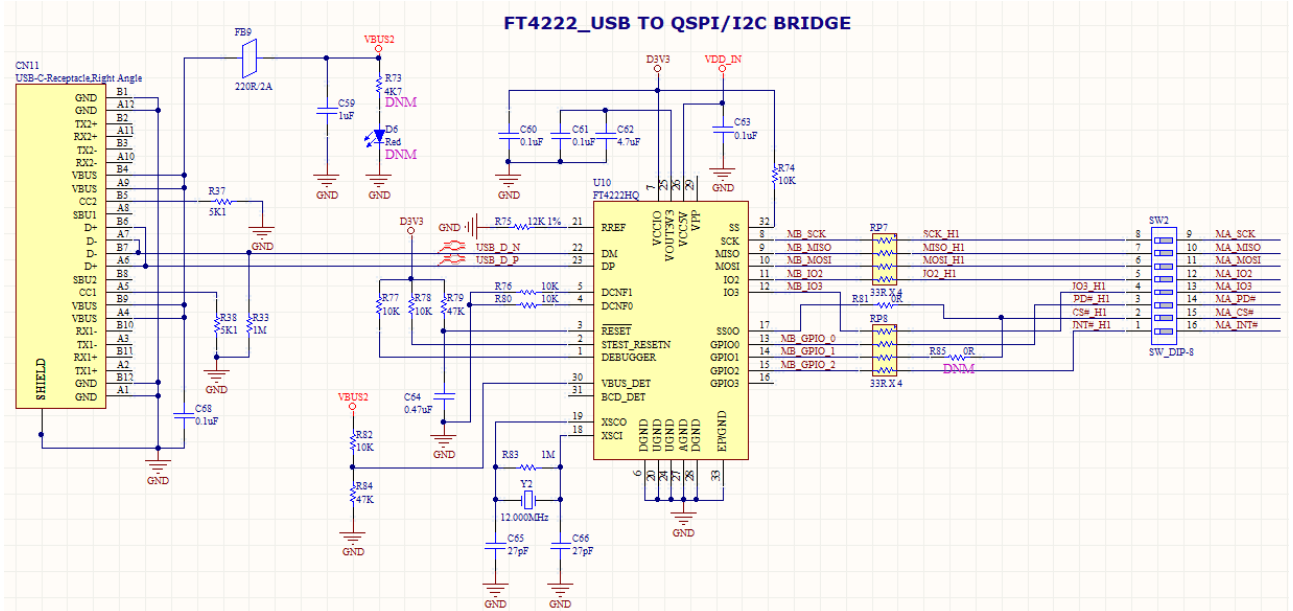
FT4222_USB TO QSPI/I2C BRIDGE

CN11
USB-C-Receptacle,Right Angle

GND B1
GND A12
TX2+ B2
TX2+ A11
TX2- B3
RX2- A10
VBUS B4
VBUS A9
CC2 B5
SBU1 A8
D+ B6
D- A7
D- B7
D+ A6
SBU2 B8
CC1 A5
VBUS B9
VBUS A4
RX1- B10
TX1- A3
RX1+ B11
TX1+ A2
GND B12
GND A1
SHIELD

FB9
220R/2A
VBUS2
C59
1uF
R73
4K7
DNM
D6
Red
DNM
GND
GND
R37
5K1
GND
R38
5K1
R33
1M
GND
C68
0.1uF
GND

D3V3
GND
R75 12K 1%
USB_D_N
USB_D_P
R77
10K
R78
10K
R79
47K
R76 10K
R80 10K
C64
0.47uF
GND
VBUS2
R82
10K
R84
47K
GND
R83 1M
Y2
12.000MHz
C65
27pF
C66
27pF
GND
GND

D3V3
VDD_IN
C60
0.1uF
C61
0.1uF
C62
4.7uF
GND
C63
0.1uF
GND
R74
10K

U10
FT4222HQ
7 25 26 27 2
VCCIO VOUT3V3 VCC5V VPP
21 RREF
22 DM
23 DP
5 DCNF1
4 DCNF0
3 RESET
2 STEST_RESETN
1 DEBUGGER
30 VBUS_DET
31 BCD_DET
19 XSCO
18 XSCI
DGND UGND UGND AGND DGND EP/GND
6 20 24 27 28 33
GND
SS 32
SCK 8
MISO 9
MOSI 10
IO2 11
IO3 12
SSO0 17
GPIO0 13
GPIO1 14
GPIO2 15
GPIO3 16

MB_SCK
MB_MISO
MB_MOSI
MB_IO2
MB_IO3
MB_GPIO_0
MB_GPIO_1
MB_GPIO_2
RP7
33R X 4
R81 0R
RP8
33R X 4
R85 0R
DNM
SCK_H1
MISO_H1
MOSI_H1
IO2_H1
JO3_H1
PD#_H1
CS#_H1
INT#_H1

SW2
8 9
7 10
6 11
5 12
4 13
3 14
2 15
1 16
SW_DIP-8
MA_SCK
MA_MISO
MA_MOSI
MA_IO2
MA_IO3
MA_PD#
MA_CS#
MA_INT#